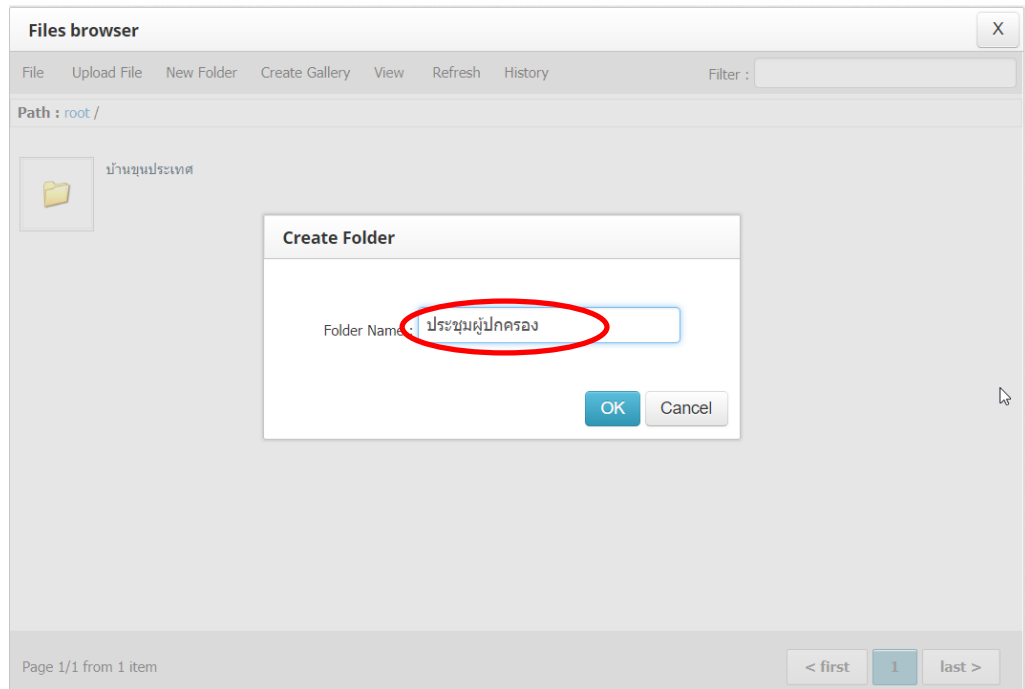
Files browser

X

File Upload File New Folder Create Gallery View Refresh History

Filter :

Path : root /

บ้านขุนประเทศ

Create Folder

Folder Name : ประชุมผู้ปกครอง

OK Cancel

Page 1/1 from 1 item

< first 1 last >